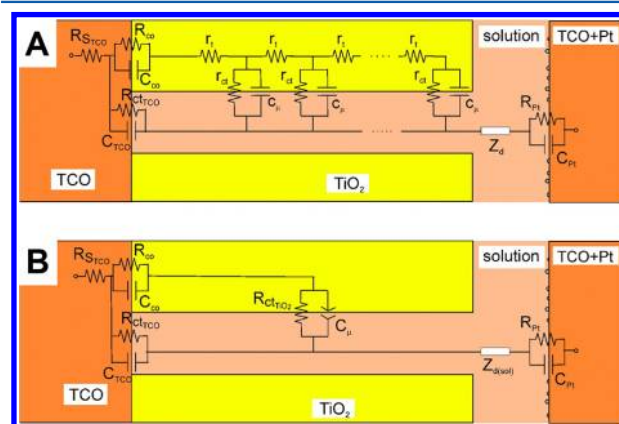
A

$RS_{TCO}$ $R_{co}$ $C_{co}$ $r_t$ $r_t$ $r_t$ ...... $r_t$ solution TCO+Pt

$r_{ct}$ $r_{ct}$ $r_{ct}$ $Rct_{TCO}$ $c_{\mu}$ $c_{\mu}$ $c_{\mu}$ $R_{Pt}$

$C_{TCO}$ ...... $Z_d$ $C_{Pt}$

TCO TiO$_2$

B

$RS_{TCO}$ $R_{co}$ solution TCO+Pt

$C_{co}$ $R_{ct_{TiO_2}}$ $C_{\mu}$

$Rct_{TCO}$ $R_{Pt}$

$C_{TCO}$ $Z_{d(sol)}$ $C_{Pt}$

TCO TiO$_2$